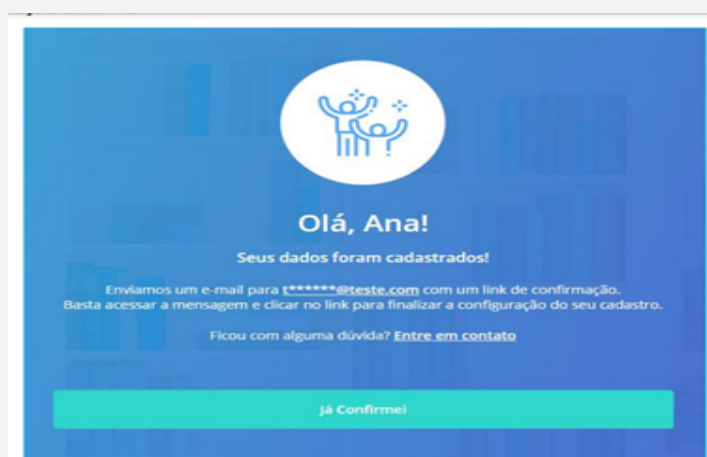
Olá, Ana!

Seus dados foram cadastrados!

Enviamos um e-mail para t******@teste.com com um link de confirmação. Basta acessar a mensagem e clicar no link para finalizar a configuração do seu cadastro.

Ficou com alguma dúvida? Entre em contato

Já Confirmei